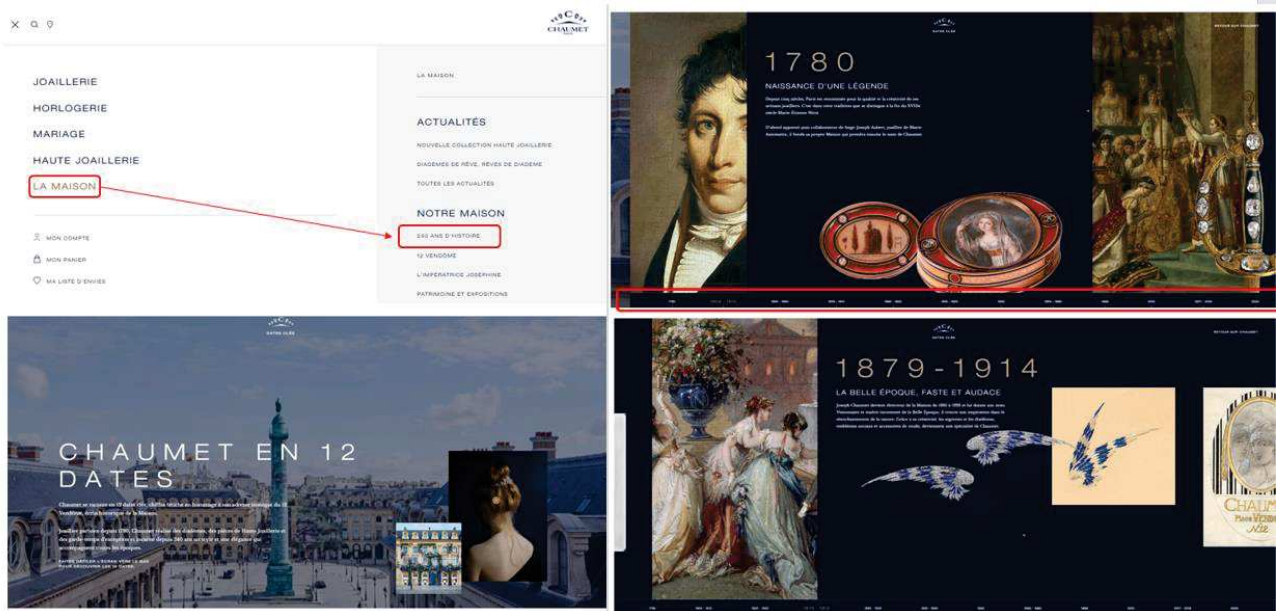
CHAUMET

JOAILLERIE

HORLOGERIE

MARIAGE

HAUTE JOAILLERIE

LA MAISON

MON COMPTE

MON PANIER

MA LISTE D'ENVIES

LA MAISON

ACTUALITÉS

NOUVELLE COLLECTION HAUTE JOAILLERIE

DIADÈMES DE RÊVE, RÊVES DE DIADÈME

TOUTES LES ACTUALITÉS

NOTRE MAISON

240 ANS D'HISTOIRE

12 VENDÔME

L'IMPÉRATRICE JOSÉPHINE

PATRIMOINE ET EXPOSITIONS

1780

NAISSANCE D'UNE LÉGENDE

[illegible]

CHAUMET EN 12 DATES

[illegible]

1879-1914

LA BELLE ÉPOQUE, FASTE ET AUDACE

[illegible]

CHAUMET
12 Place Vendôme